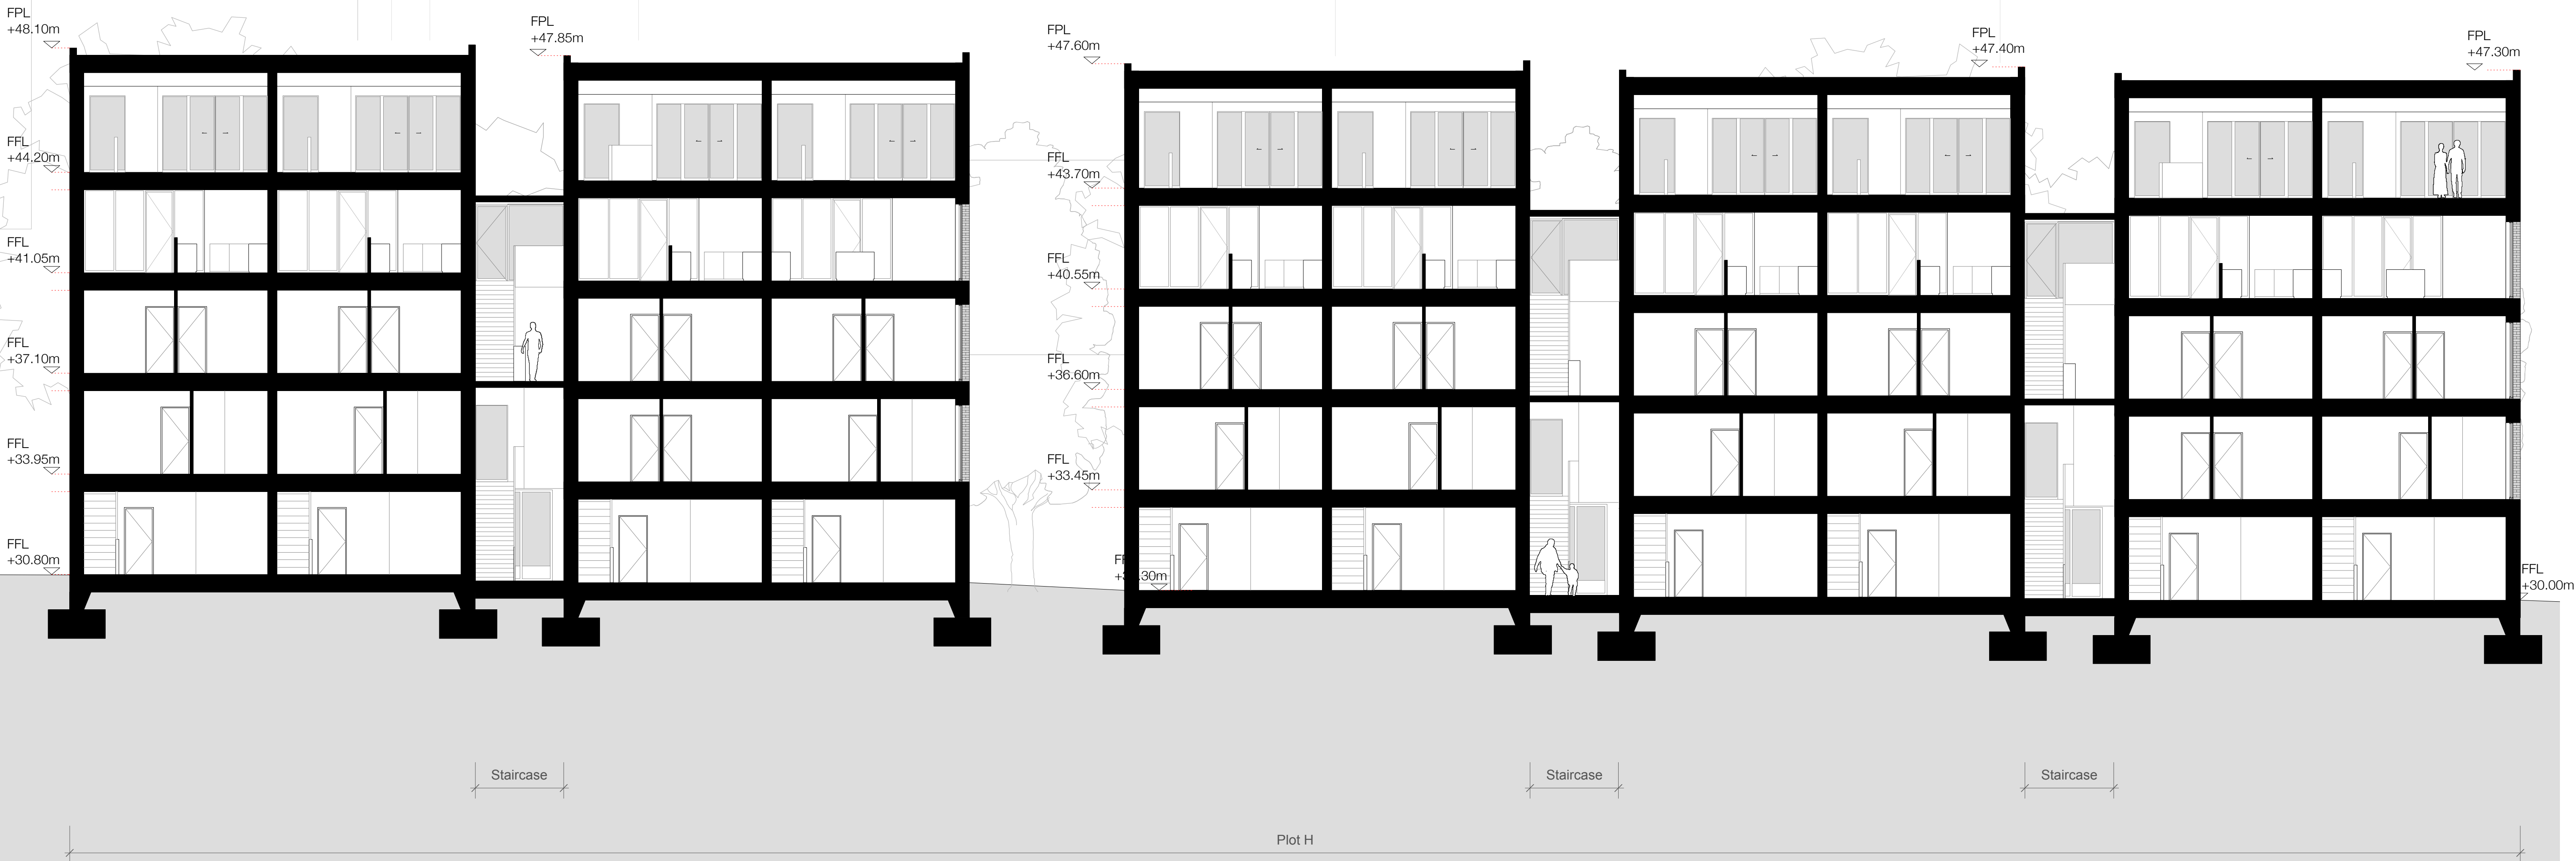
FPL
+48.10m

FPL
+47.85m

FPL
+47.60m

FPL
+47.40m

FPL
+47.30m

FFL
+44.20m

FFL
+41.05m

FFL
+37.10m

FFL
+33.95m

FFL
+30.80m

FFL
+43.70m

FFL
+40.55m

FFL
+36.60m

FFL
+33.45m

FFL
+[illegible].30m

FFL
+30.00m

Staircase

Staircase

Staircase

Plot H